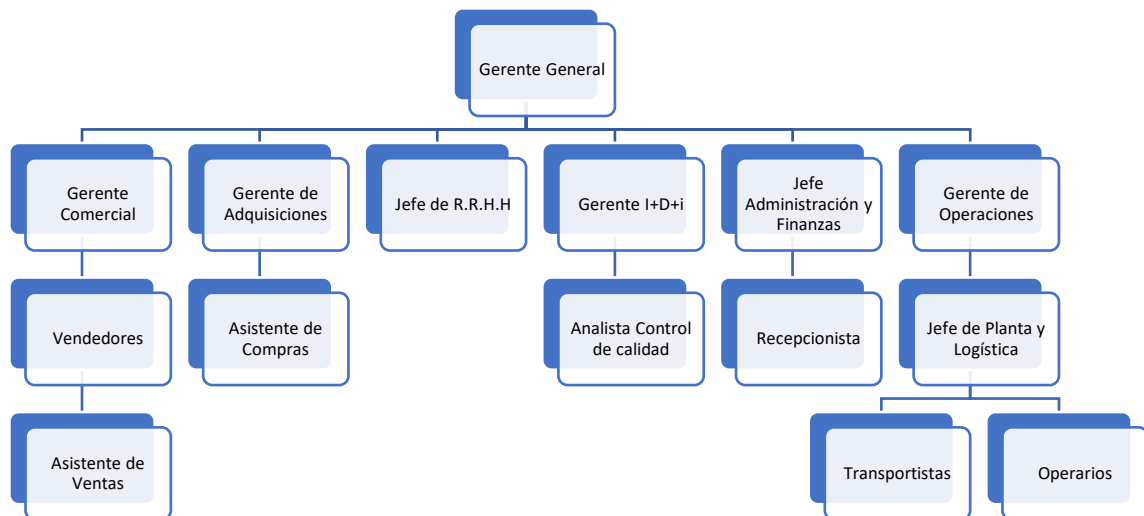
Gerente General

Gerente Comercial

Gerente de Adquisiciones

Jefe de R.R.H.H

Gerente I+D+i

Jefe Administración y Finanzas

Gerente de Operaciones

Vendedores

Asistente de Compras

Analista Control de calidad

Recepcionista

Jefe de Planta y Logística

Asistente de Ventas

Transportistas

Operarios